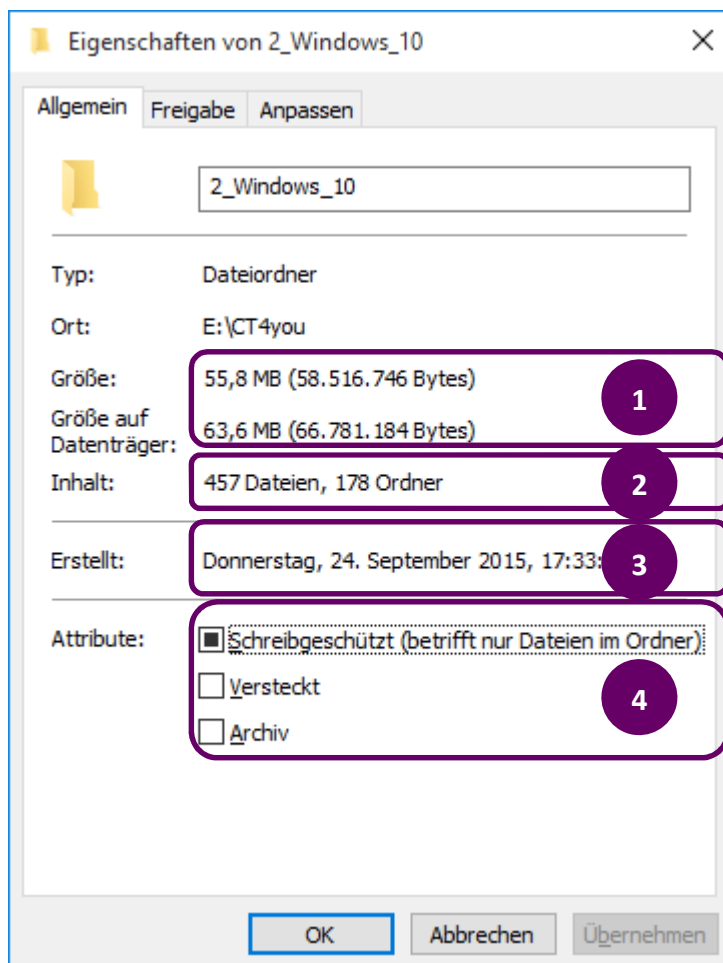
Eigenschaften von 2_Windows_10

×

Allgemein Freigabe Anpassen

2_Windows_10

Typ: Dateiordner

Ort: E:\CT4you

Größe: 55,8 MB (58.516.746 Bytes)

Größe auf Datenträger: 63,6 MB (66.781.184 Bytes)

1

Inhalt: 457 Dateien, 178 Ordner

2

Erstellt: Donnerstag, 24. September 2015, 17:33:

3

Attribute: Schreibgeschützt (betrifft nur Dateien im Ordner)

Versteckt

Archiv

4

OK Abbrechen Übernehmen